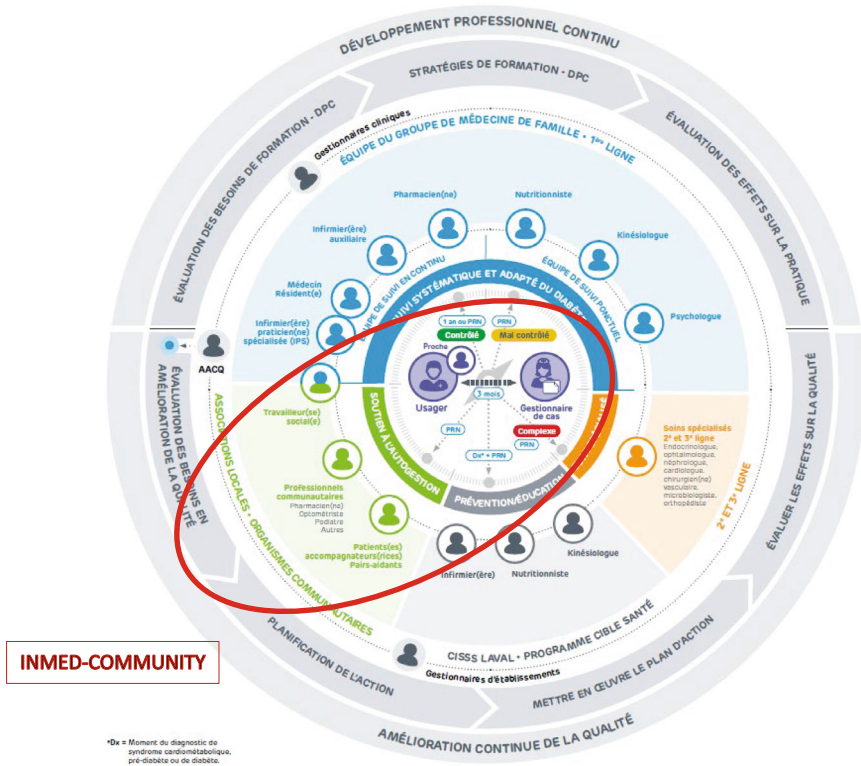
DÉVELOPPEMENT PROFESSIONNEL CONTINU

STRATÉGIES DE FORMATION - DPC

ÉVALUATION DES BESOINS DE FORMATION - DPC

ÉVALUATION DES EFFETS SUR LA PRATIQUE

Gestionnaires cliniques

ÉQUIPE DU GROUPE DE MÉDECINE DE FAMILLE - 1re LIGNE

Pharmacien(ne)

Nutritionniste

Infirmier(ère) auxiliaire

Kinésiologue

Médecin Résident(e)

Psychologue

Infirmier(ère) praticien(ne) spécialisée (IPS)

ÉQUIPE DE SUIVI EN CONTINU

SUIVI SYSTÉMATIQUE ET ADAPTÉ DU DIABÈTE

ÉQUIPE DE SUIVI PONCTUEL

1 an ou PRN

PRN

Contrôlé

Mal contrôlé

Proche

Usager

3 mois

Gestionnaire de cas

PRN

Complexe

Dx* + PRN

AACQ

ÉVALUATION DES BESOINS EN AMÉLIORATION DE LA QUALITÉ

ÉVALUER LES EFFETS SUR LA QUALITÉ

Travailleur(se) social(e)

SOUTIEN À L'AUTOGESTION

PRÉVENTION/ÉDUCATION

Soins spécialisés 2e et 3e ligne
Endocrinologue, ophtalmologue, néphrologue, cardiologue, chirurgien(ne) vasculaire, microbiologiste, orthopédiste

2e ET 3e LIGNE

Professionnels communautaires
Pharmacien(ne)
Optométriste
Podiatre
Autres

Patients(es) accompagnateurs(rices)
Pairs-aidants

Kinésiologue

Infirmier(ère)

Nutritionniste

ASSOCIATIONS LOCALES - ORGANISMES COMMUNAUTAIRES

INMED-COMMUNITY

PLANIFICATION DE L'ACTION

CISSS LAVAL - PROGRAMME CIBLE SANTÉ

Gestionnaires d'établissements

METTRE EN ŒUVRE LE PLAN D'ACTION

AMÉLIORATION CONTINUE DE LA QUALITÉ

*Dx = Moment du diagnostic de syndrome cardiométabolique, pré-diabète ou de diabète.